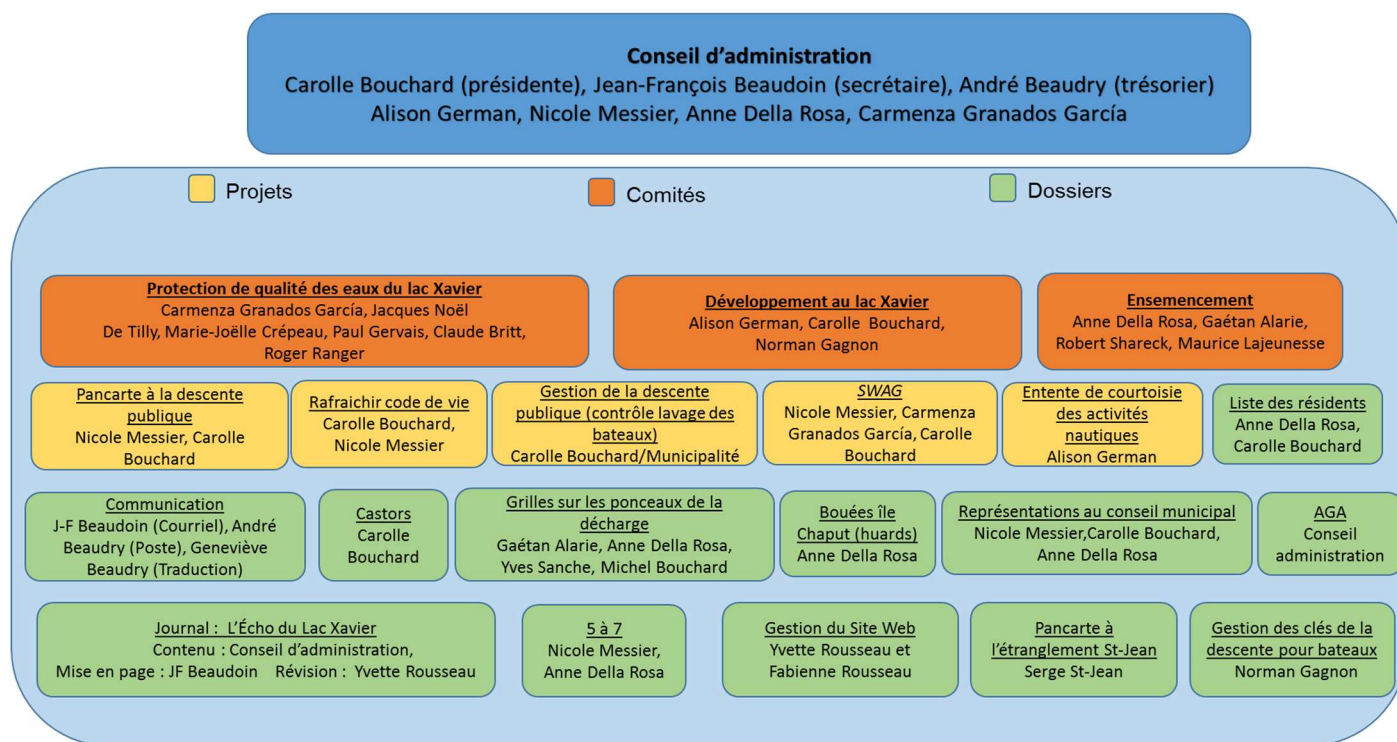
**Conseil d'administration**
Carolle Bouchard (présidente), Jean-François Beaudoin (secrétaire), André Beaudry (trésorier)
Alison German, Nicole Messier, Anne Della Rosa, Carmenza Granados García

Projets

Comités

Dossiers

**Protection de qualité des eaux du lac Xavier**
Carmenza Granados García, Jacques Noël De Tilly, Marie-Joëlle Crépeau, Paul Gervais, Claude Britt, Roger Ranger

**Développement au lac Xavier**
Alison German, Carolle Bouchard, Norman Gagnon

**Ensemencement**
Anne Della Rosa, Gaétan Alarie, Robert Shareck, Maurice Lajeunesse

Pancarte à la descente publique
Nicole Messier, Carolle Bouchard

Rafraichir code de vie
Carolle Bouchard, Nicole Messier

Gestion de la descente publique (contrôle lavage des bateaux)
Carolle Bouchard/Municipalité

*SWAG*
Nicole Messier, Carmenza Granados García, Carolle Bouchard

Entente de courtoisie des activités nautiques
Alison German

Liste des résidents
Anne Della Rosa, Carolle Bouchard

Communication
J-F Beaudoin (Courriel), André Beaudry (Poste), Geneviève Beaudry (Traduction)

Castors
Carolle Bouchard

Grilles sur les ponceaux de la décharge
Gaétan Alarie, Anne Della Rosa, Yves Sanche, Michel Bouchard

Bouées île Chaput (huards)
Anne Della Rosa

Représentations au conseil municipal
Nicole Messier,Carolle Bouchard, Anne Della Rosa

AGA
Conseil administration

Journal : L'Écho du Lac Xavier
Contenu : Conseil d'administration,
Mise en page : JF Beaudoin Révision : Yvette Rousseau

5 à 7
Nicole Messier, Anne Della Rosa

Gestion du Site Web
Yvette Rousseau et Fabienne Rousseau

Pancarte à l'étranglement St-Jean
Serge St-Jean

Gestion des clés de la descente pour bateaux
Norman Gagnon